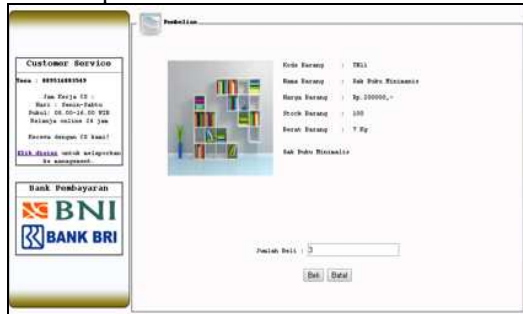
Pembelian

Customer Service

Nama : 085514883549

Jam Kerja CS :
Hari : Senin-Sabtu
Pukul: 08.00-16.00 WIB
Belanja online 24 jam

Kerena dengan CS kami!

Klik disini untuk melaporkan ke management.

Bank Pembayaran

BNI

BANK BRI

Kode Barang : TR11

Nama Barang : Rak Buku Minimalis

Harga Barang : Rp.200000,-

Stock Barang : 100

Berat Barang : 7 Kg

Rak Buku Minimalis

Jumlah Beli : 3

Beli Batal